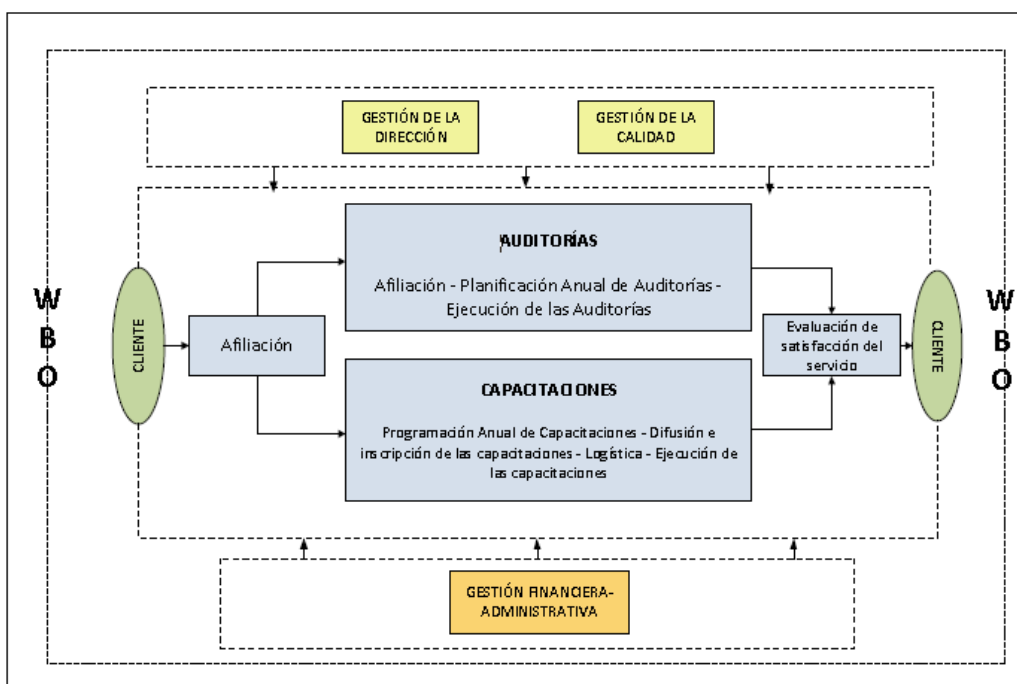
GESTIÓN DE LA DIRECCIÓN

GESTIÓN DE LA CALIDAD

W
B
O

CLIENTE

Afiliación

AUDITORÍAS

Afiliación - Planificación Anual de Auditorías - Ejecución de las Auditorías

CAPACITACIONES

Programación Anual de Capacitaciones - Difusión e inscripción de las capacitaciones - Logística - Ejecución de las capacitaciones

Evaluación de satisfacción del servicio

CLIENTE

W
B
O

GESTIÓN FINANCIERA-ADMINISTRATIVA